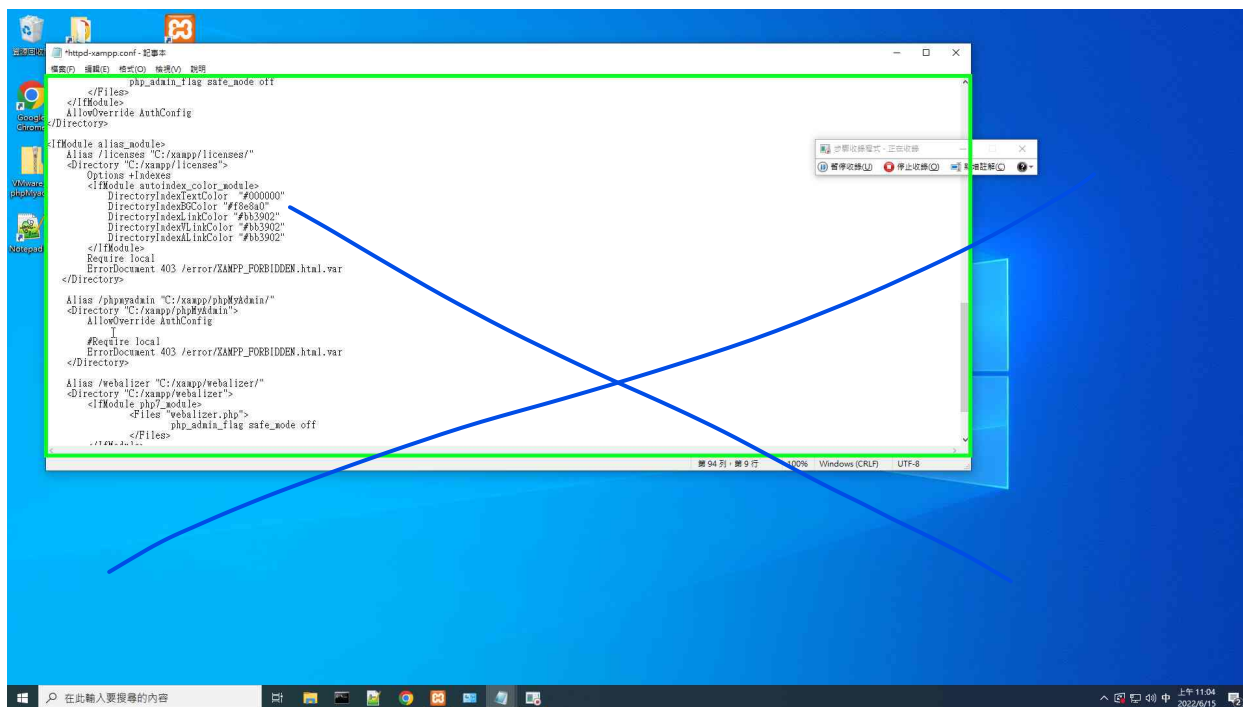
資源回收筒

Google Chrome

VMware phpMyad

Notepad

*httpd-xampp.conf - 記事本

檔案(F) 編輯(E) 格式(O) 檢視(V) 說明

php_admin_flag safe_mode off
</Files>
</IfModule>
AllowOverride AuthConfig
</Directory>

<IfModule alias_module>
Alias /licenses "C:/xampp/licenses/"
<Directory "C:/xampp/licenses">
Options +Indexes
<IfModule autoindex_color_module>
DirectoryIndexTextColor "#000000"
DirectoryIndexBGColor "#f8e8a0"
DirectoryIndexLinkColor "#bb3902"
DirectoryIndexVLinkColor "#bb3902"
DirectoryIndexALinkColor "#bb3902"
</IfModule>
Require local
ErrorDocument 403 /error/XAMPP_FORBIDDEN.html.var
</Directory>

Alias /phpmyadmin "C:/xampp/phpMyAdmin/"
<Directory "C:/xampp/phpMyAdmin">
AllowOverride AuthConfig

#Require local
ErrorDocument 403 /error/XAMPP_FORBIDDEN.html.var
</Directory>

Alias /webalizer "C:/xampp/webalizer/"
<Directory "C:/xampp/webalizer">
<IfModule php7_module>
<Files "webalizer.php">
php_admin_flag safe_mode off
</Files>
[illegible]

第 94 列，第 9 行 100% Windows (CRLF) UTF-8

步驟收錄程式 - 正在收錄
暫停收錄(U) 停止收錄(O) 新增註解(C)

在此輸入要搜尋的內容

中 上午 11:04 2022/6/15